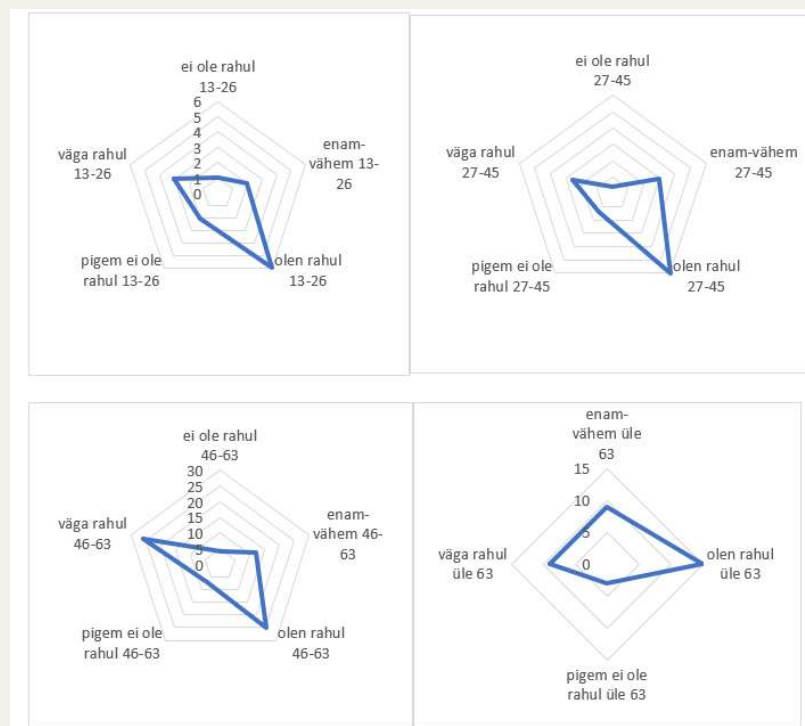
ei ole rahul 13-26
6
5
4
3
2
1
0
enam-vähem 13-26
olen rahul 13-26
pigem ei ole rahul 13-26
väga rahul 13-26

ei ole rahul 27-45
enam-vähem 27-45
olen rahul 27-45
pigem ei ole rahul 27-45
väga rahul 27-45

ei ole rahul 46-63
30
25
20
15
10
5
0
enam-vähem 46-63
olen rahul 46-63
pigem ei ole rahul 46-63
väga rahul 46-63

enam-vähem üle 63
15
10
5
0
olen rahul üle 63
pigem ei ole rahul üle 63
väga rahul üle 63